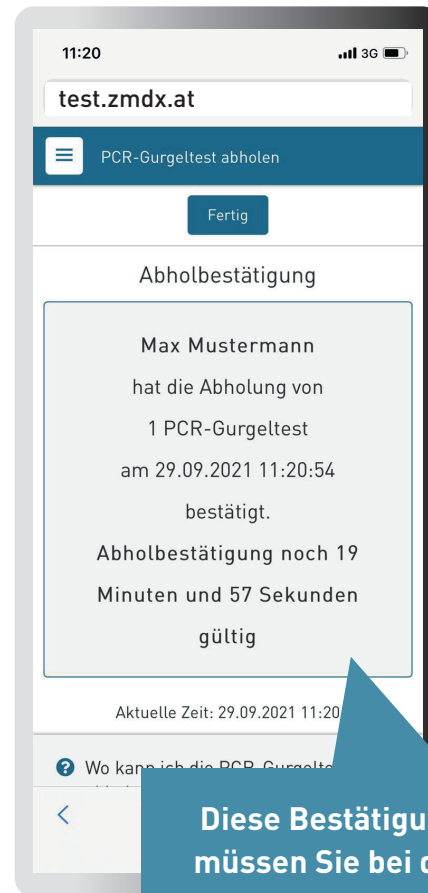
11:20

3G

test.zmdx.at

PCR-Gurgeltest abholen

Fertig

Abholbestätigung

Max Mustermann
hat die Abholung von
1 PCR-Gurgeltest
am 29.09.2021 11:20:54
bestätigt.
Abholbestätigung noch 19 Minuten und 57 Sekunden gültig

Aktuelle Zeit: 29.09.2021 11:20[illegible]

Wo kann ich die PCR-Gurgelte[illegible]

<

Diese Bestätigu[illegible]
müssen Sie bei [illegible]